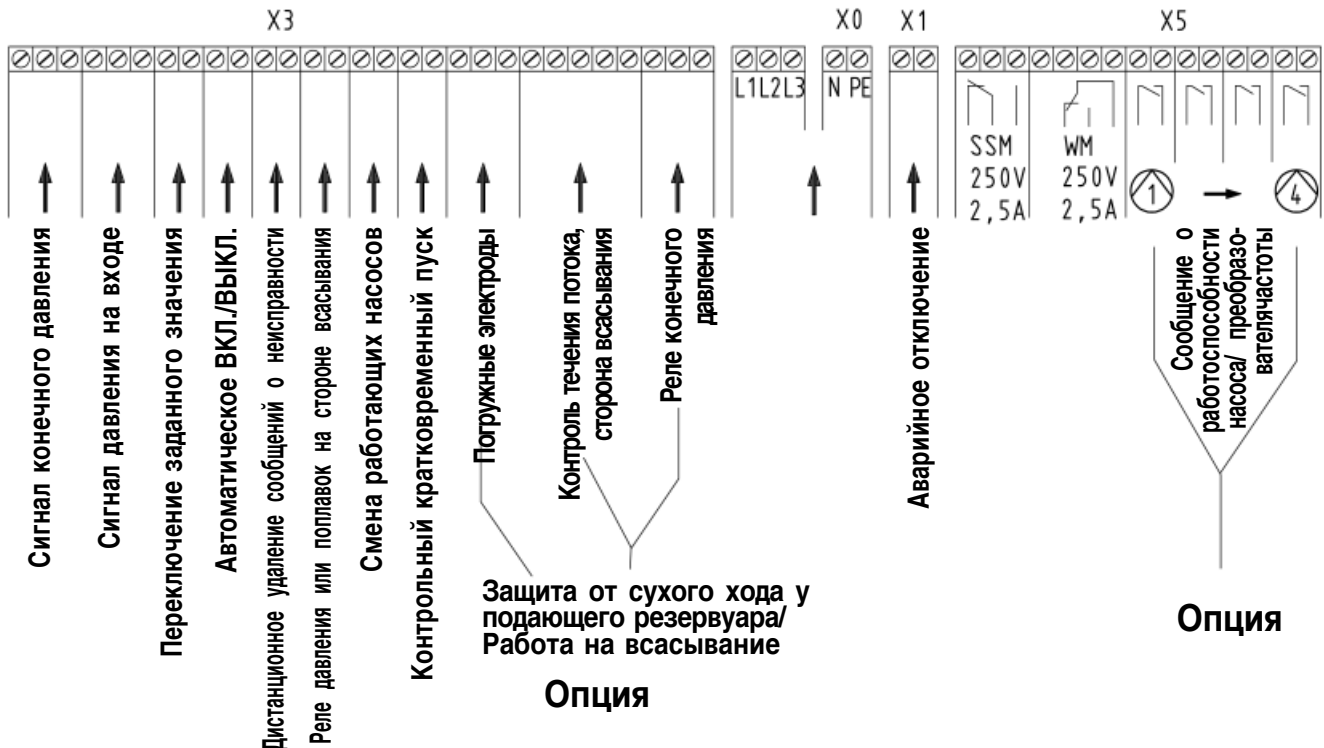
X3

X0

X1

X5

L1L2L3

N PE

SSM 250V 2,5A

WM 250V 2,5A

1

4

Сигнал конечного давления

Сигнал давления на входе

Переключение заданного значения

Автоматическое ВКЛ./ВЫКЛ.

Дистанционное удаление сообщений о неисправности

Реле давления или поплавок на стороне всасывания

Смена работающих насосов

Контрольный кратковременный пуск

Погружные электроды

Контроль течения потока, сторона всасывания

Реле конечного давления

Аварийное отключение

Сообщение о работоспособности насоса/ преобразователя частоты

Защита от сухого хода у подающего резервуара/ Работа на всасывание

Опция

Опция